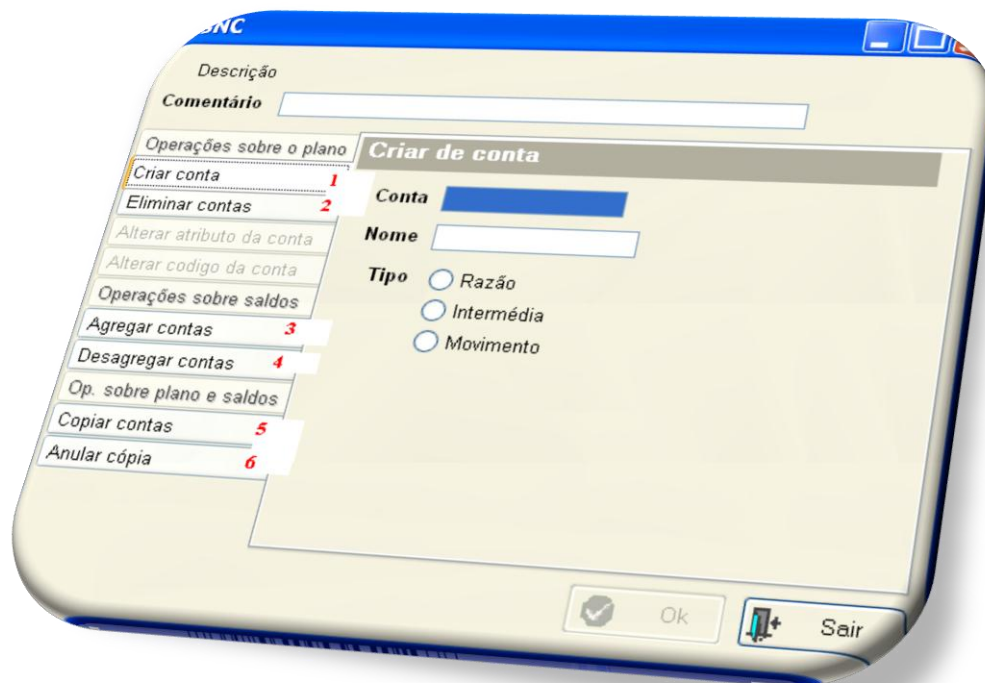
SNC

Descrição

Comentário

Operações sobre o plano

Criar conta 1

Eliminar contas 2

Alterar atributo da conta

Alterar codigo da conta

Operações sobre saldos

Agregar contas 3

Desagregar contas 4

Op. sobre plano e saldos

Copiar contas 5

Anular cópia 6

Criar de conta

Conta

Nome

Tipo

Razão

Intermédia

Movimento

Ok

Sair